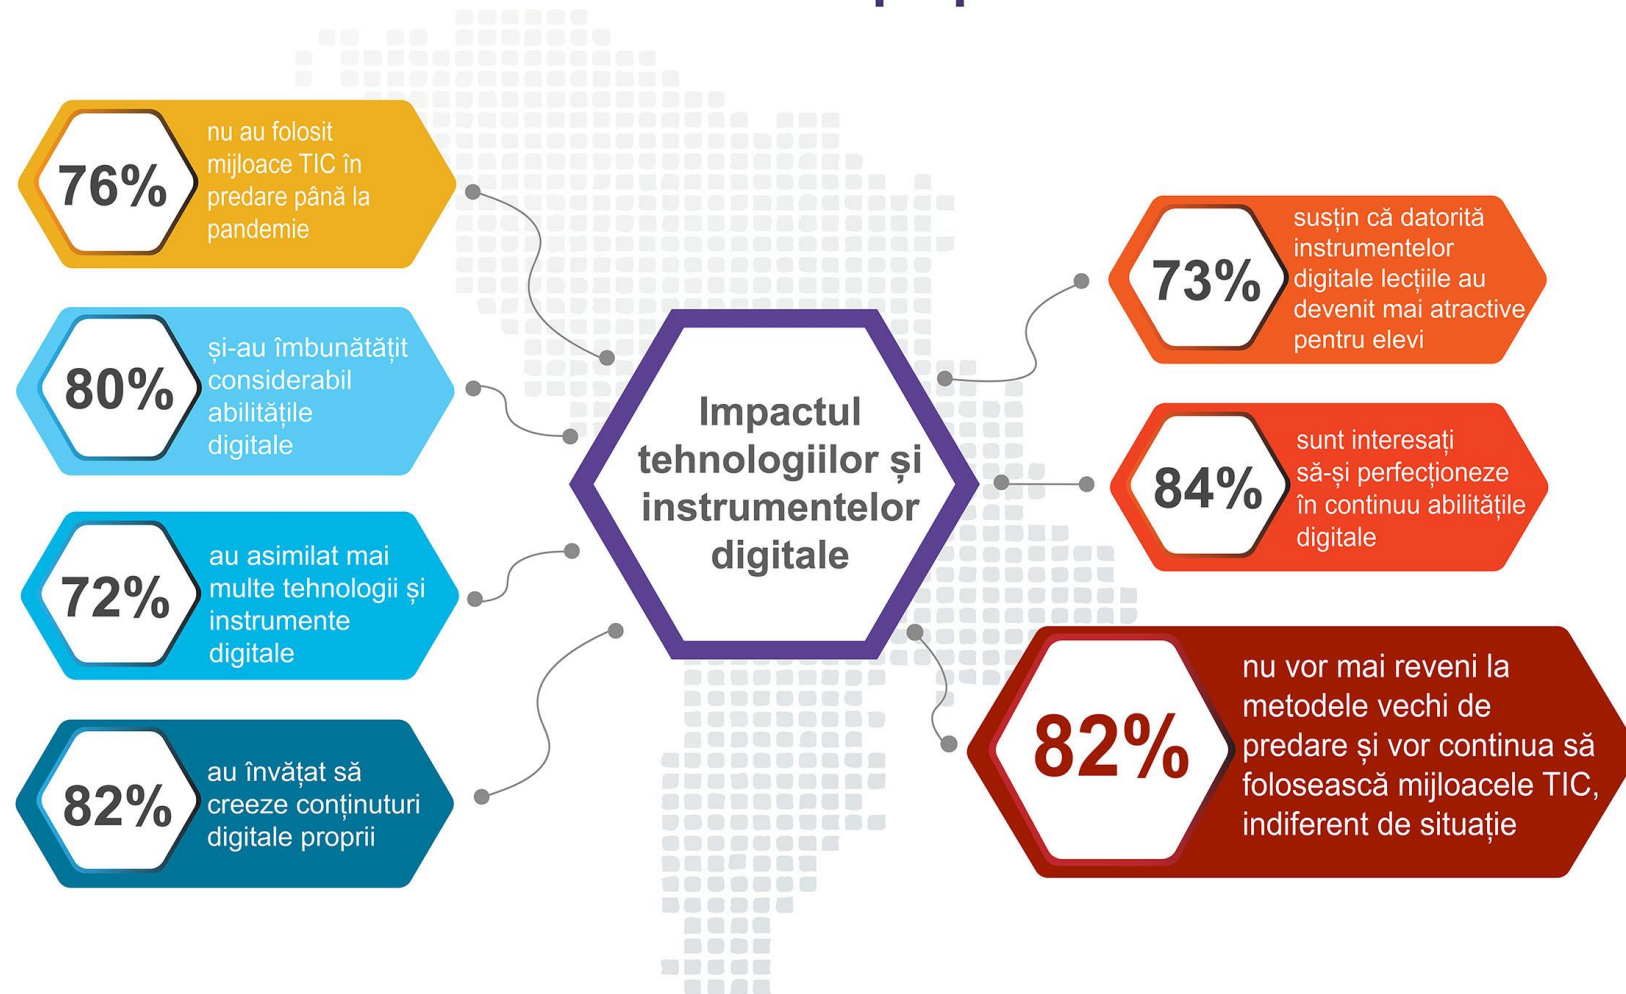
Impactul tehnologiilor și instrumentelor digitale

76% nu au folosit mijloace TIC în predare până la pandemie

80% și-au îmbunătățit considerabil abilitățile digitale

72% au asimilat mai multe tehnologii și instrumente digitale

82% au învățat să creeze conținuturi digitale proprii

73% susțin că datorită instrumentelor digitale lecțiile au devenit mai atractive pentru elevi

84% sunt interesați să-și perfecționeze în continuu abilitățile digitale

82% nu vor mai reveni la metodele vechi de predare și vor continua să folosească mijloacele TIC, indiferent de situație